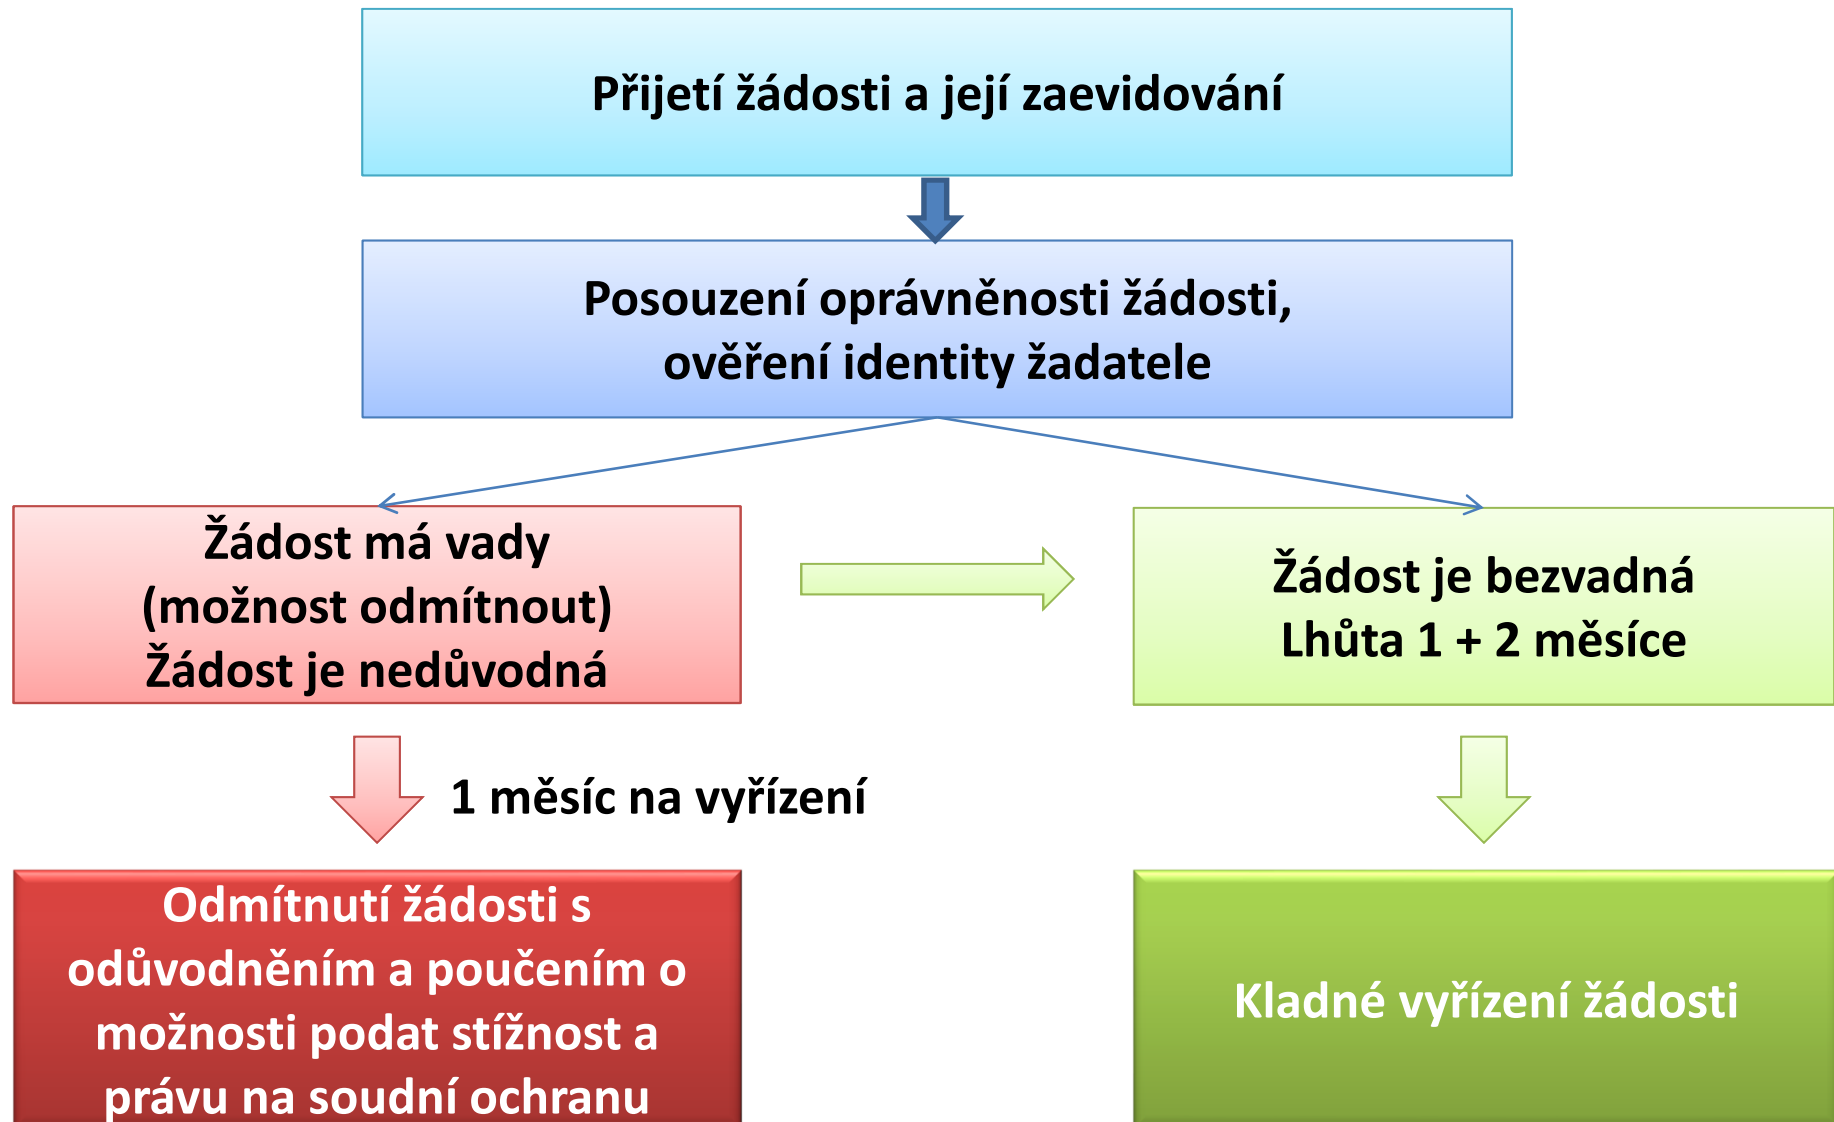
Přijetí žádosti a její zaevidování

Posouzení oprávněnosti žádosti, ověření identity žadatele

Žádost má vady
(možnost odmítnout)
Žádost je nedůvodná

Žádost je bezvadná
Lhůta 1 + 2 měsíce

1 měsíc na vyřízení

Odmítnutí žádosti s odůvodněním a poučením o možnosti podat stížnost a právu na soudní ochranu

Kladné vyřízení žádosti